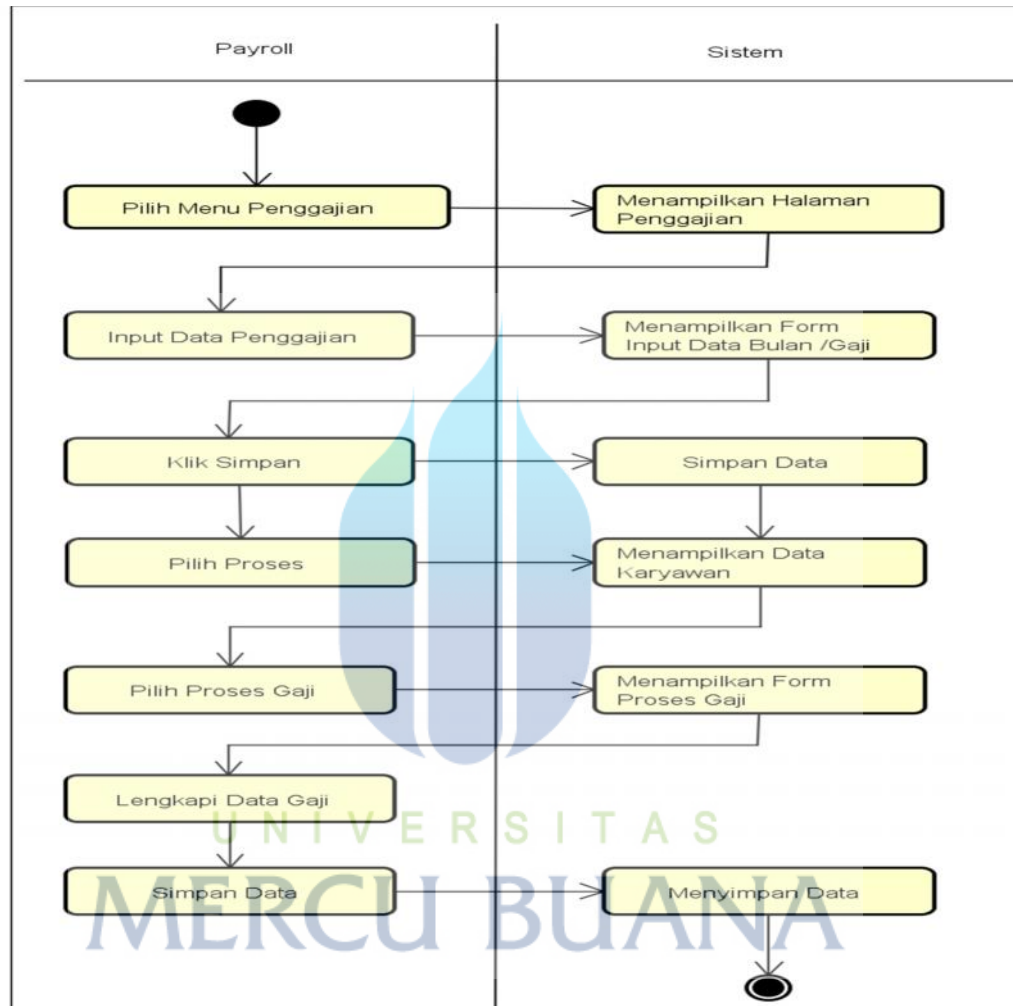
Payroll

Sistem

Pilih Menu Penggajian

Menampilkan Halaman Penggajian

Input Data Penggajian

Menampilkan Form Input Data Bulan /Gaji

Klik Simpan

Simpan Data

Pilih Proses

Menampilkan Data Karyawan

Pilih Proses Gaji

Menampilkan Form Proses Gaji

Lengkapi Data Gaji

Simpan Data

Menyimpan Data

UNIVERSITAS
MERCU BUANA